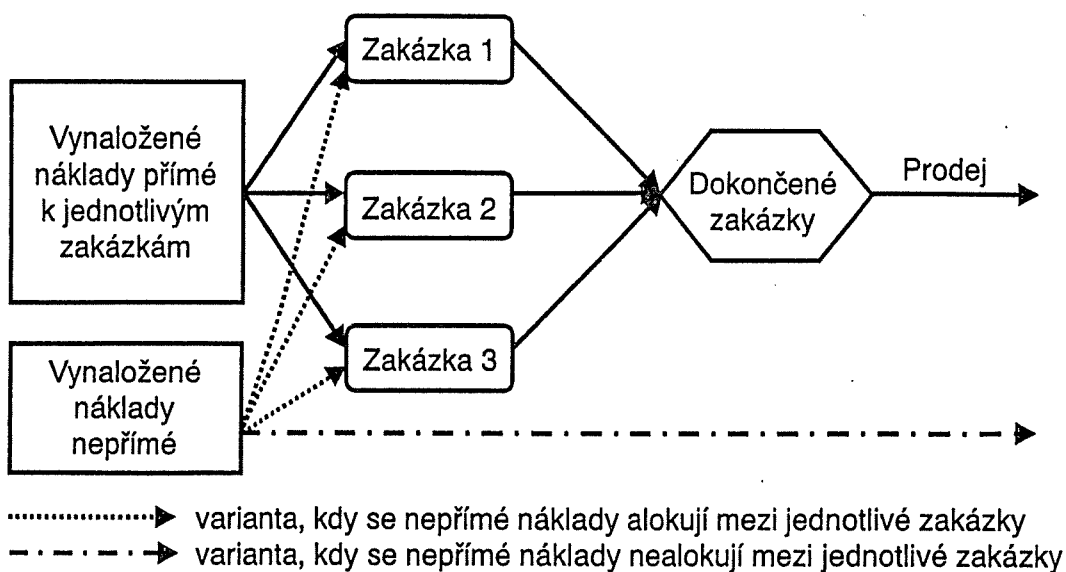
Vynaložené náklady přímé k jednotlivým zakázkám

Vynaložené náklady nepřímé

Zakázka 1

Zakázka 2

Zakázka 3

Dokončené zakázky

Prodej

varianta, kdy se nepřímé náklady alokují mezi jednotlivé zakázky

varianta, kdy se nepřímé náklady nealokují mezi jednotlivé zakázky